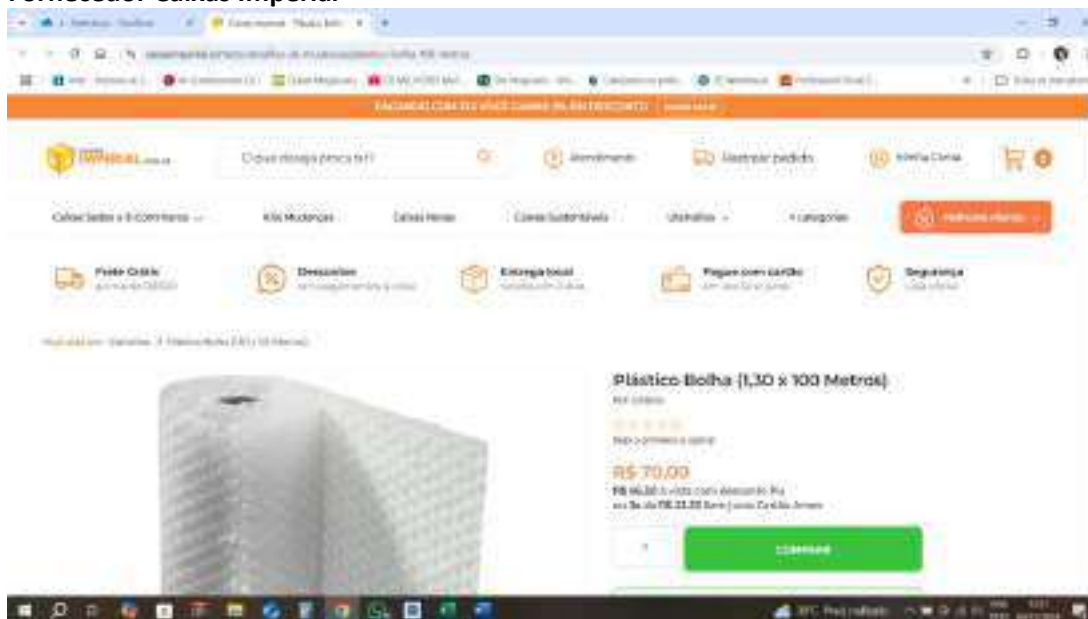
Fornecedor Caixas Imperial

O que você procura hoje?

Atendimento

Rastrear pedido

Minha Conta

Kits Mudanças

Caixas Novas

Caixas Sustentáveis

Utensílios

+ categorias

Frete Grátis

Descontos

Entrega local

Pague com cartão

Segurança

Plástico Bolha (1,30 x 100 Metros)

Seja o primeiro a opinar

R$ 70,00

R$ 66,50 à vista com desconto Pix

ou 3x de R$ 23,33 Sem juros Cartão Amex

1

COMPRAR